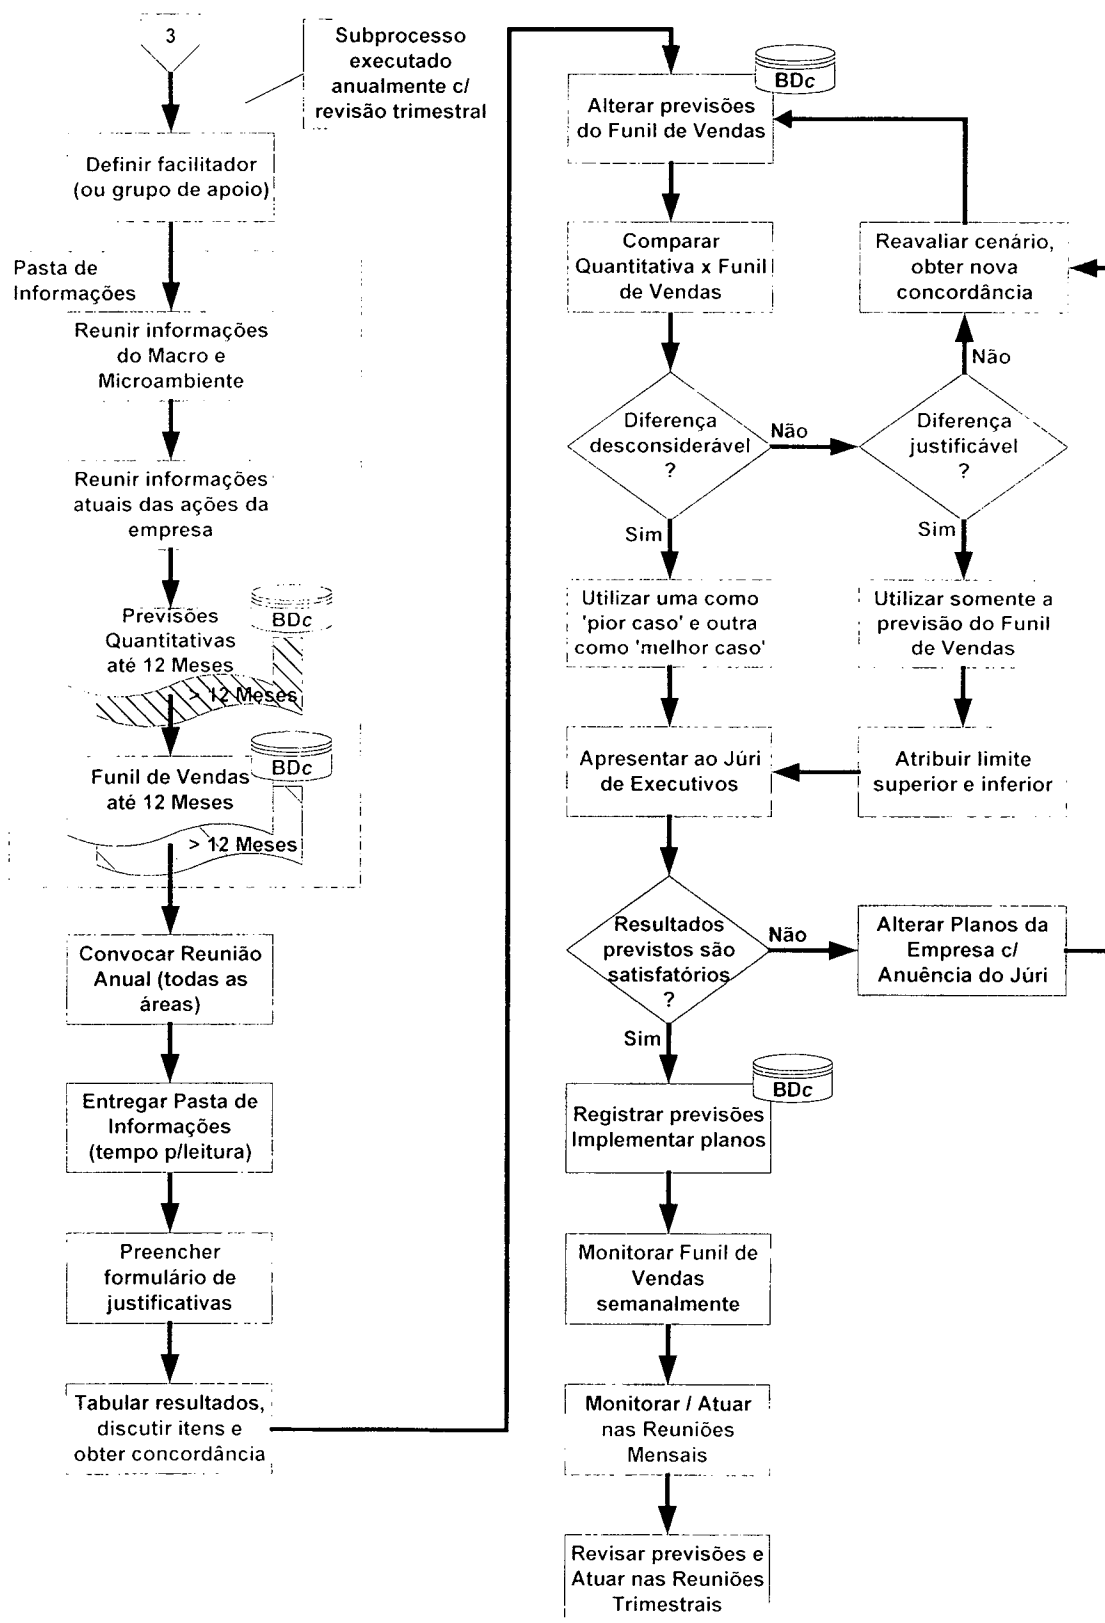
3

Subprocesso executado anualmente c/ revisão trimestral

Definir facilitador (ou grupo de apoio)

Pasta de Informações

Reunir informações do Macro e Microambiente

Reunir informações atuais das ações da empresa

Previsões Quantitativas até 12 Meses

BDc

> 12 Meses

Funil de Vendas até 12 Meses

BDc

> 12 Meses

Convocar Reunião Anual (todas as áreas)

Entregar Pasta de Informações (tempo p/leitura)

Preencher formulário de justificativas

Tabular resultados, discutir itens e obter concordância

BDc

Alterar previsões do Funil de Vendas

Comparar Quantitativa x Funil de Vendas

Reavaliar cenário, obter nova concordância

Não

Diferença desconsiderável ?

Não

Diferença justificável ?

Sim

Sim

Utilizar uma como 'pior caso' e outra como 'melhor caso'

Utilizar somente a previsão do Funil de Vendas

Apresentar ao Júri de Executivos

Atribuir limite superior e inferior

Resultados previstos são satisfatórios ?

Não

Alterar Planos da Empresa c/ Anuência do Júri

Sim

BDc

Registrar previsões Implementar planos

Monitorar Funil de Vendas semanalmente

Monitorar / Atuar nas Reuniões Mensais

Revisar previsões e Atuar nas Reuniões Trimestrais